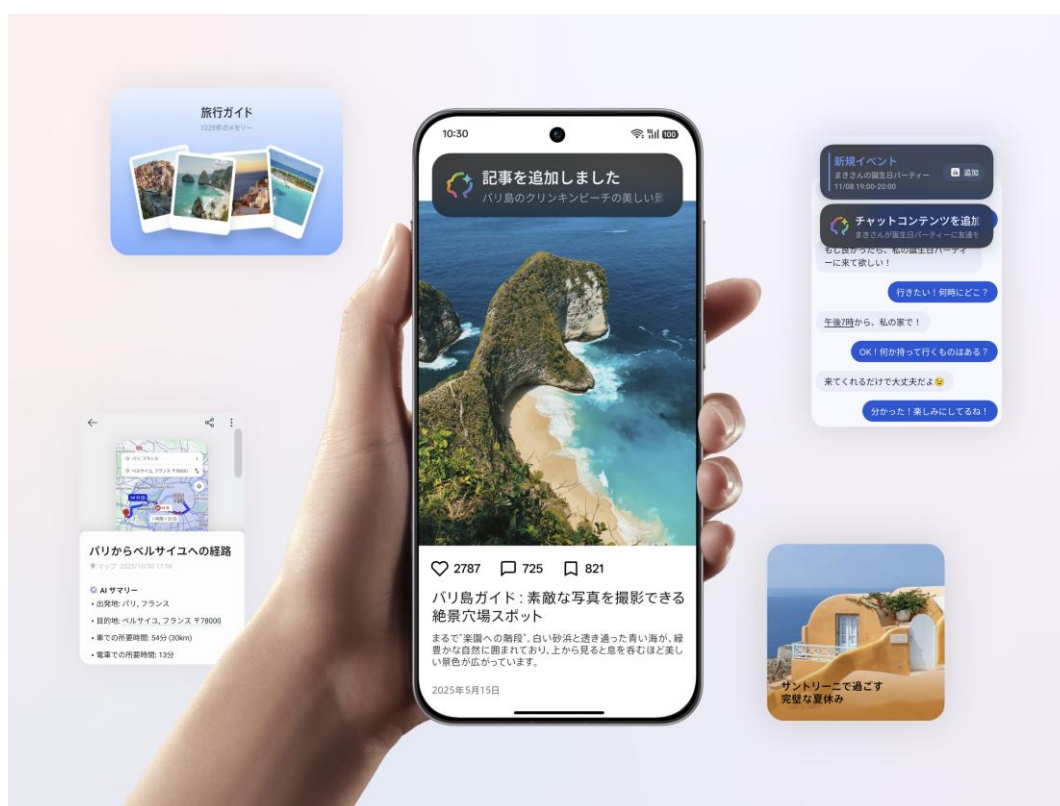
旅行ガイド
1028件のメモリー

10:30
100

記事を追加しました
バリ島のクリンキンビーチの美しい景

2787 725 821

バリ島ガイド：素敵な写真を撮影できる絶景穴場スポット

まるで"楽園への階段"。白い砂浜と透き通った青い海が、緑豊かな自然に囲まれており、上から見ると息を呑むほど美しい景色が広がっています。

2025年5月15日

新規イベント
まきさんの誕生日パーティー
11/08 19:00-20:00
追加

チャットコンテンツを追加
まきさんが誕生日パーティーに友達を

もし良かったら、私の誕生日パーティーに来て欲しい！

行きたい！何時にどこ？

午後7時から、私の家で！

OK！何か持って行くものはある？

来てくれるだけで大丈夫だよ😉

分かった！楽しみにしてるね！

パリからベルサイユへの経路
マップ 2025/10/26 17:58

AI サマリー
• 出発地: パリ, フランス
• 目的地: ベルサイユ, フランス 〒78000
• 車での所要時間: 54分 (30km)
• 電車での所要時間: 13分

サントリーニで過ごす
完璧な夏休み